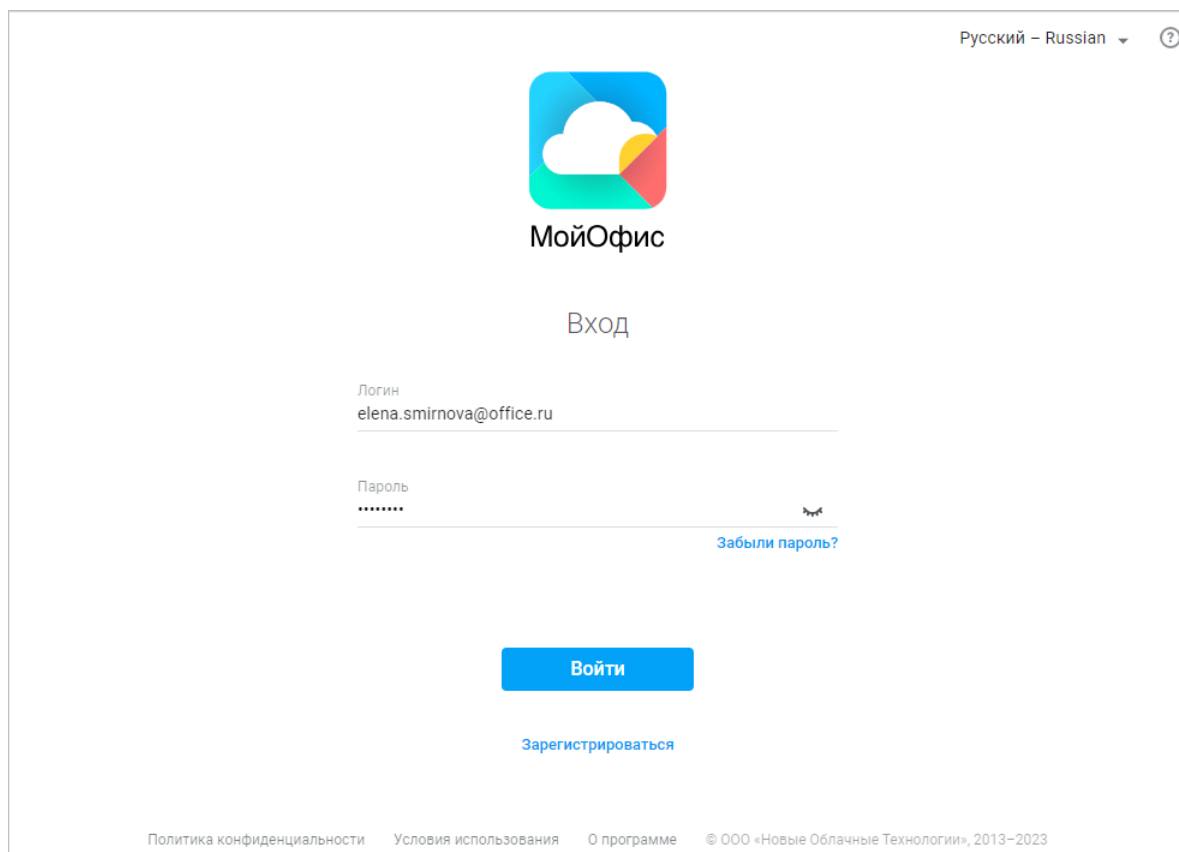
Русский – Russian

?

МойОфис

Вход

Логин
elena.smirnova@office.ru

Пароль
••••••••

Забыли пароль?

Войти

Зарегистрироваться

Политика конфиденциальности   Условия использования   О программе   © ООО «Новые Облачные Технологии», 2013–2023